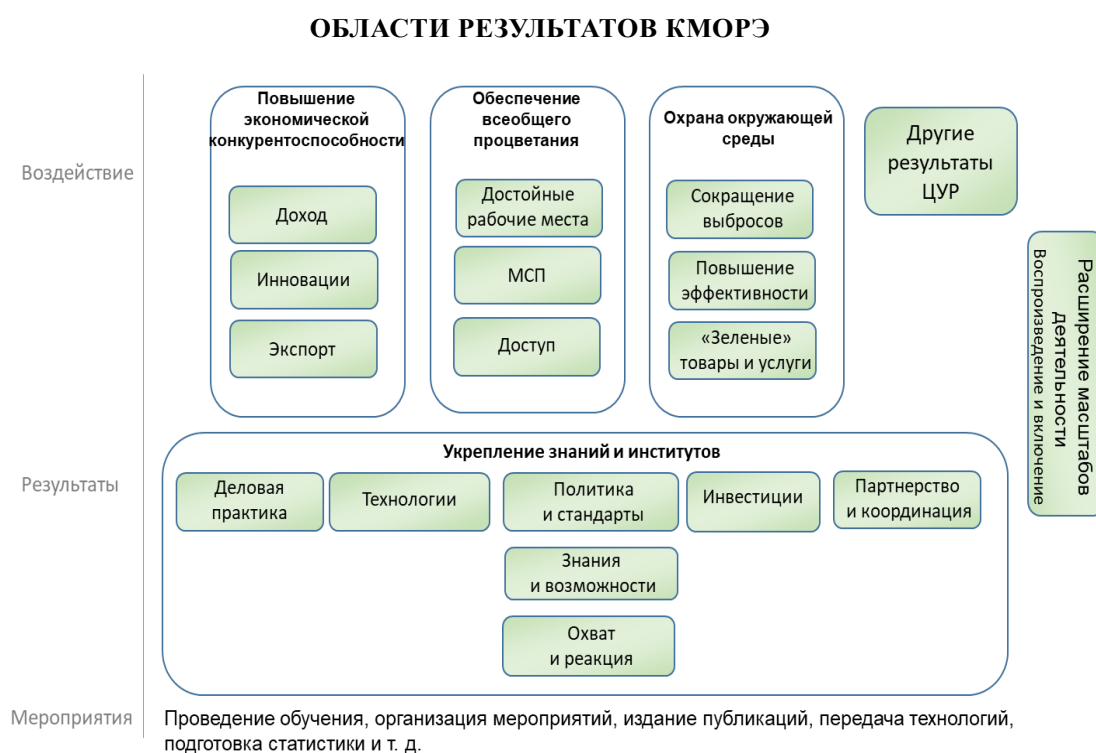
ОБЛАСТИ РЕЗУЛЬТАТОВ КМОРЭ

Воздействие

Повышение экономической конкурентоспособности

Доход

Инновации

Экспорт

Обеспечение всеобщего процветания

Достойные рабочие места

МСП

Доступ

Охрана окружающей среды

Сокращение выбросов

Повышение эффективности

«Зеленые» товары и услуги

Другие результаты ЦУР

Расширение масштабов деятельности
Воспроизведение и включение

Результаты

Укрепление знаний и институтов

Деловая практика

Технологии

Политика и стандарты

Инвестиции

Партнерство и координация

Знания и возможности

Охват и реакция

Мероприятия

Проведение обучения, организация мероприятий, издание публикаций, передача технологий, подготовка статистики и т. д.